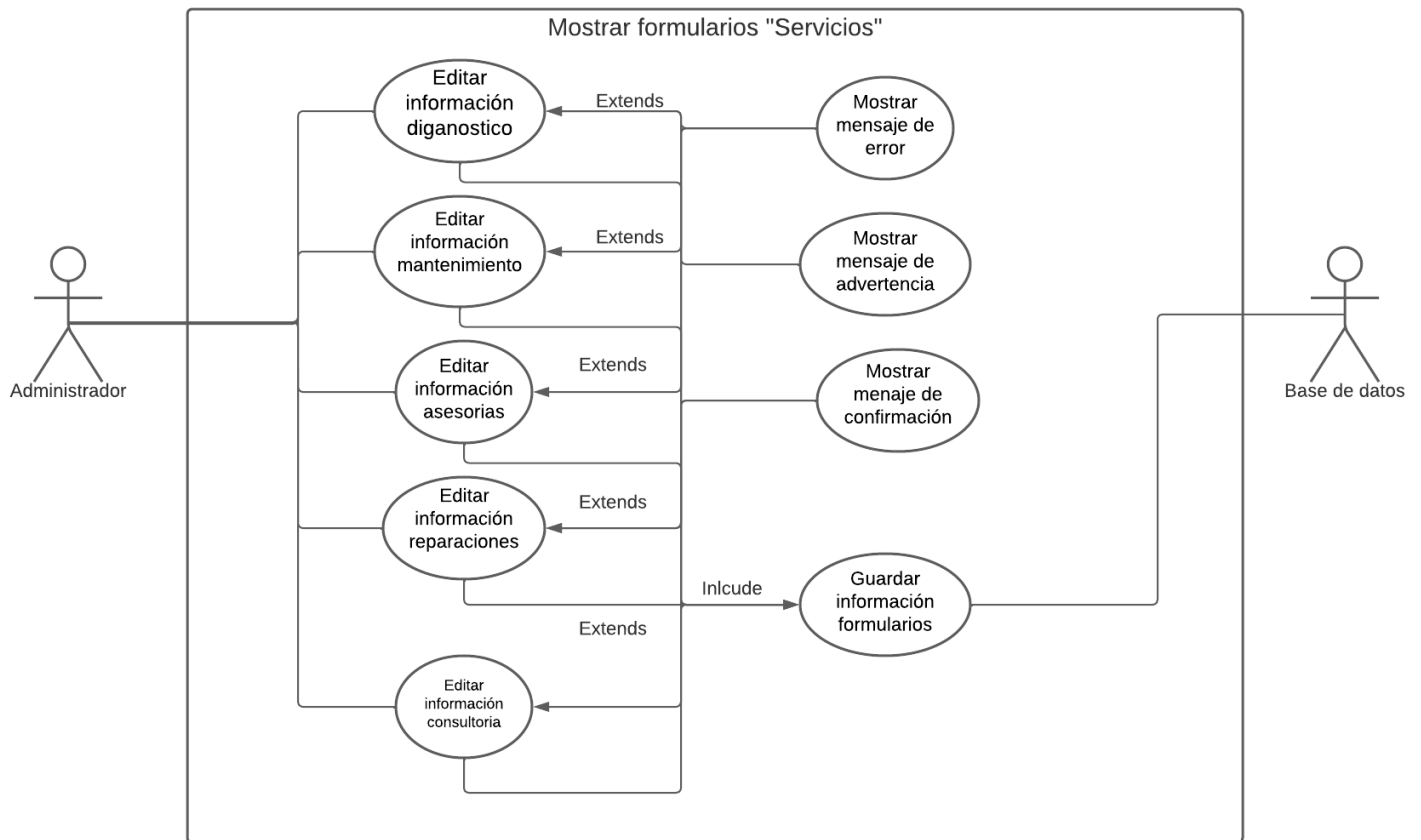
Mostrar formularios "Servicios"

Administrador

Editar información diganostico

Extends

Mostrar mensaje de error

Editar información mantenimiento

Extends

Mostrar mensaje de advertencia

Editar información asesorias

Extends

Mostrar menaje de confirmación

Editar información reparaciones

Extends

Inlcude

Guardar información formularios

Extends

Editar información consultoria

Base de datos